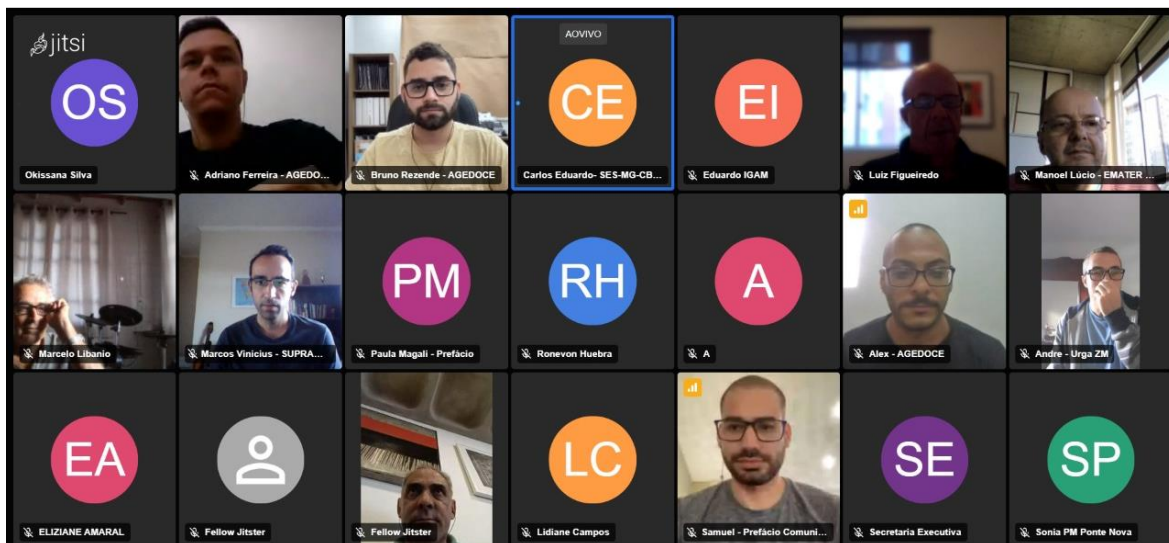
jitsi

AOVIVO

OS
Okissana Silva

Adriano Ferreira - AGEDO...

Bruno Rezende - AGEDOCE

CE
Carlos Eduardo- SES-MG-CB...

EI
Eduardo IGAM

Luiz Figueiredo

Manoel Lúcio - EMATER ...

Marcelo Libanio

Marcos Vinicius - SUPRA...

PM
Paula Magali - Prefácio

RH
Ronevon Huebra

A
A

Alex - AGEDOCE

Andre - Urga ZM

EA
ELIZIANE AMARAL

Fellow Jitster

Fellow Jitster

LC
Lidiane Campos

Samuel - Prefácio Comuni...

SE
Secretaria Executiva

SP
Sonia PM Ponte Nova